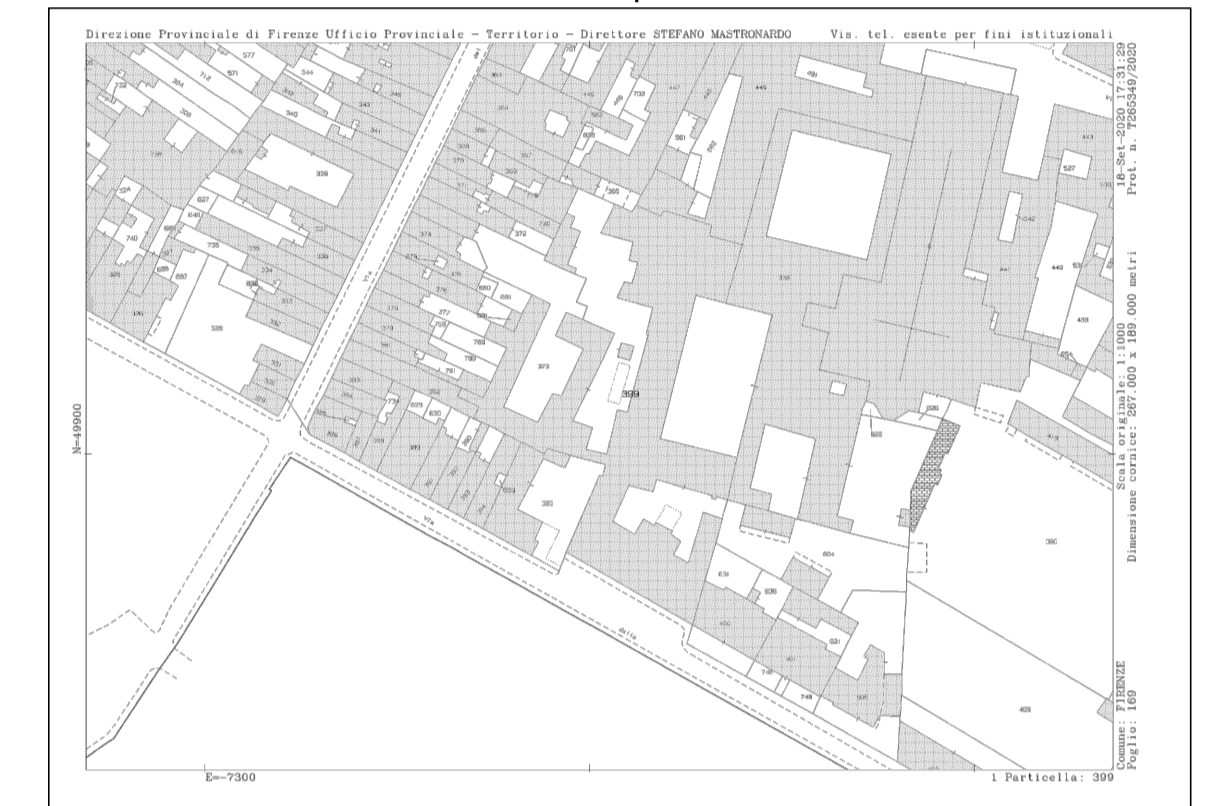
Direzione Provinciale di Firenze Ufficio Provinciale - Territorio - Direttore STEFANO MASTRONARDO Vis. tel. esente per fini istituzionali

18-Set-2020 17:31:29
Prot. n. T285349/2020

Scala originale: 1:1000
Dimensione cornice: 267.000 x 189.000 metri

Comune: FIRENZE
Foglio: 169

N=49900

E=-7300

1 Particella: 399

577 571 712 344 346 343 340 341 339 338 627 640 740 735 736 234 333 328 336 337 335 379 736

361 363 703 445 491 366 370 371 369 365 372 374 375 376 377 378 379 380 381 373 399 385 383 680 681 759 760 761 631 654

376 342 527 449 453 416 828 823 384 386 631 639 621 450 461 748 749 505 405

via via della